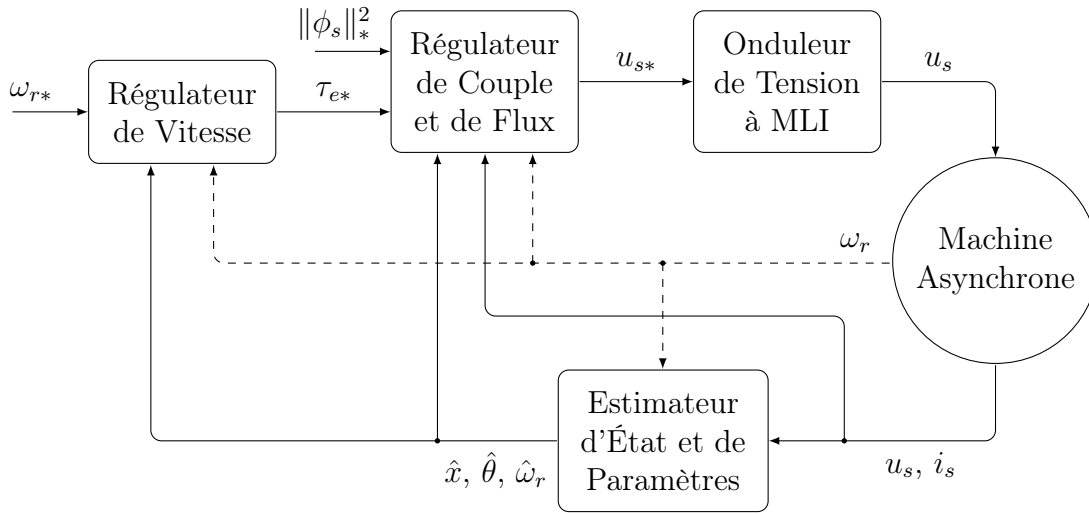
$\|\phi_s\|_*^2$

$\omega_{r*}$

Régulateur de Vitesse

$\tau_{e*}$

Régulateur de Couple et de Flux

$u_{s*}$

Onduleur de Tension à MLI

$u_s$

$\omega_r$

Machine Asynchrone

Estimateur d'État et de Paramètres

$\hat{x}$, $\hat{\theta}$, $\hat{\omega}_r$

$u_s$, $i_s$